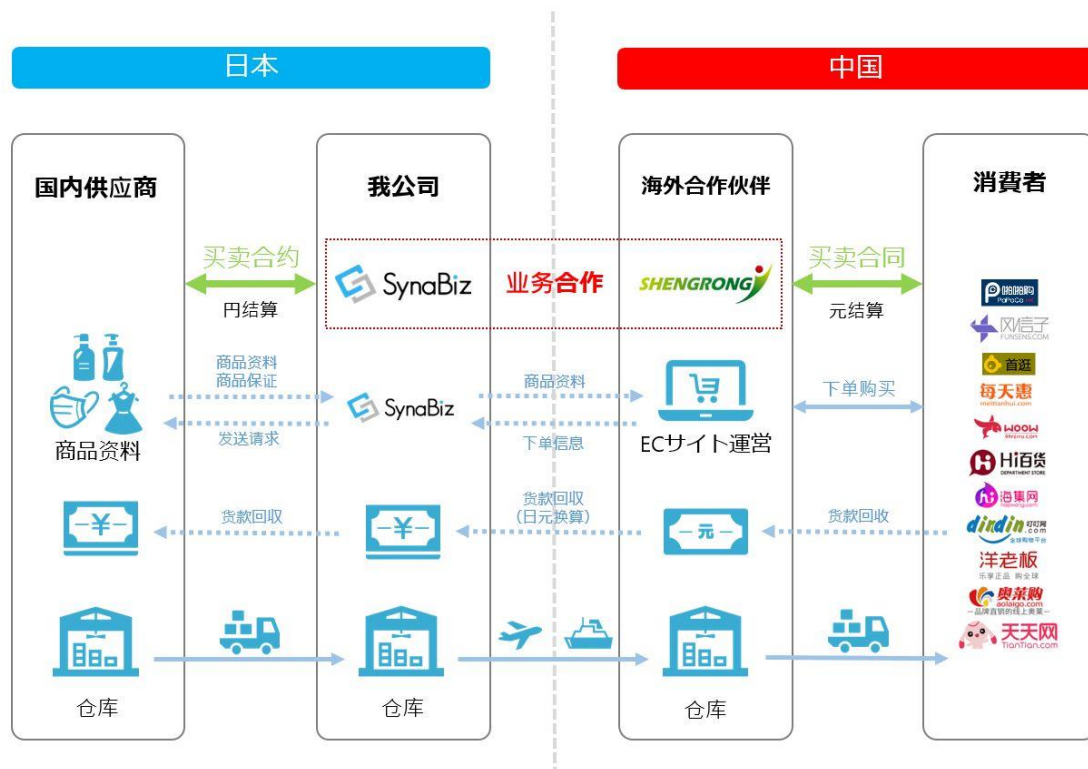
日本

中国

国内供应商

我公司

海外合作伙伴

消费者

买卖合约

円结算

SynaBiz

业务合作

SHENGRONG

买卖合同

元结算

啪啪购 PaPaGo

风信子 FUNSENS.COM

首逛

每天惠 meitianhui.com

WOOW

Hi百货 DEPARTMENT STORE

海集网

dirdin 叮叮网 .com 全球购物平台

洋老板 乐享正品 购全球

奥莱购 aolaigo.com 一品牌直销的线上奥莱一

天天网 TianTian.com

商品资料
商品保证

发送请求

商品资料

SynaBiz

商品资料

下单信息

ECサイト運営

下单购买

$-¥-$

货款回收

$-¥-$

货款回收
(日元换算)

$-元-$

货款回收

仓库

仓库

仓库